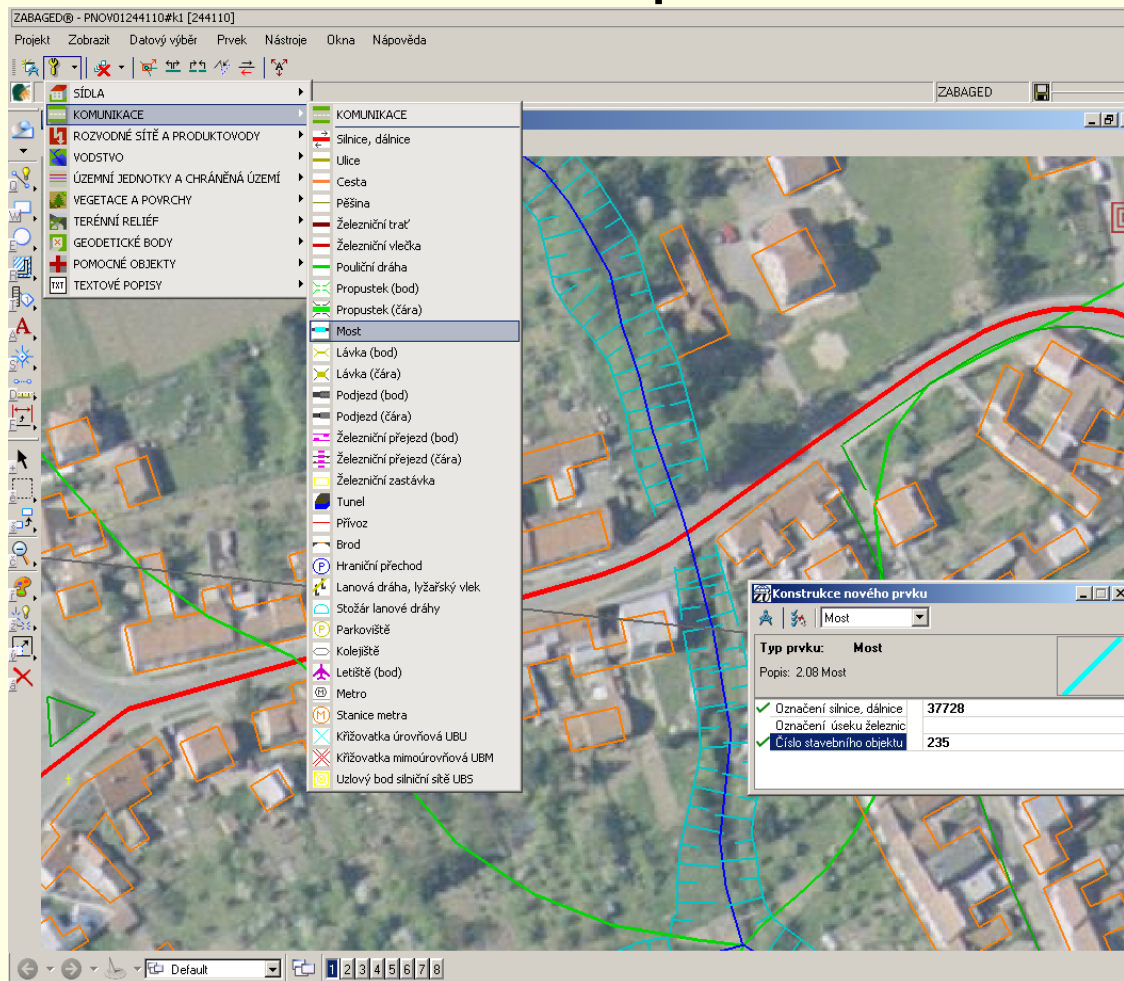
ZABAGED® - PNOV01244110#k1 [244110]

Projekt Zobrazit Datový výběr Prvek Nástroje Okna Nápověda

ZABAGED

SÍDLA
KOMUNIKACE
ROZVODNÉ SÍTĚ A PRODUKTOVODY
VODSTVO
ÚZEMNÍ JEDNOTKY A CHRÁNĚNÁ ÚZEMÍ
VEGETACE A POVRCHY
TERÉNNÍ RELIÉF
GEODETICKÉ BODY
POMOCNÉ OBJEKTY
TEXTOVÉ POPISY

KOMUNIKACE
Silnice, dálnice
Ulice
Cesta
Pěšina
Železniční trať
Železniční vlečka
Pouliční dráha
Propustek (bod)
Propustek (čára)
Most
Lávka (bod)
Lávka (čára)
Podjezd (bod)
Podjezd (čára)
Železniční přejezd (bod)
Železniční přejezd (čára)
Železniční zastávka
Tunel
Přívoz
Brod
Hraniční přechod
Lanová dráha, lyžařský vlek
Stožár lanové dráhy
Parkoviště
Kolejiště
Letiště (bod)
Metro
Stanice metra
Křižovatka úrovňová UBU
Křižovatka mimoúrovňová UBM
Uzlový bod silniční sítě UBS

Konstrukce nového prvku
Most
Typ prvku: Most
Popis: 2.08 Most

| Označení silnice, dálnice | 37728 |
|---|---|
| Označení úseku železnic | |
| Číslo stavebního objektu | 235 |

Default
1 2 3 4 5 6 7 8